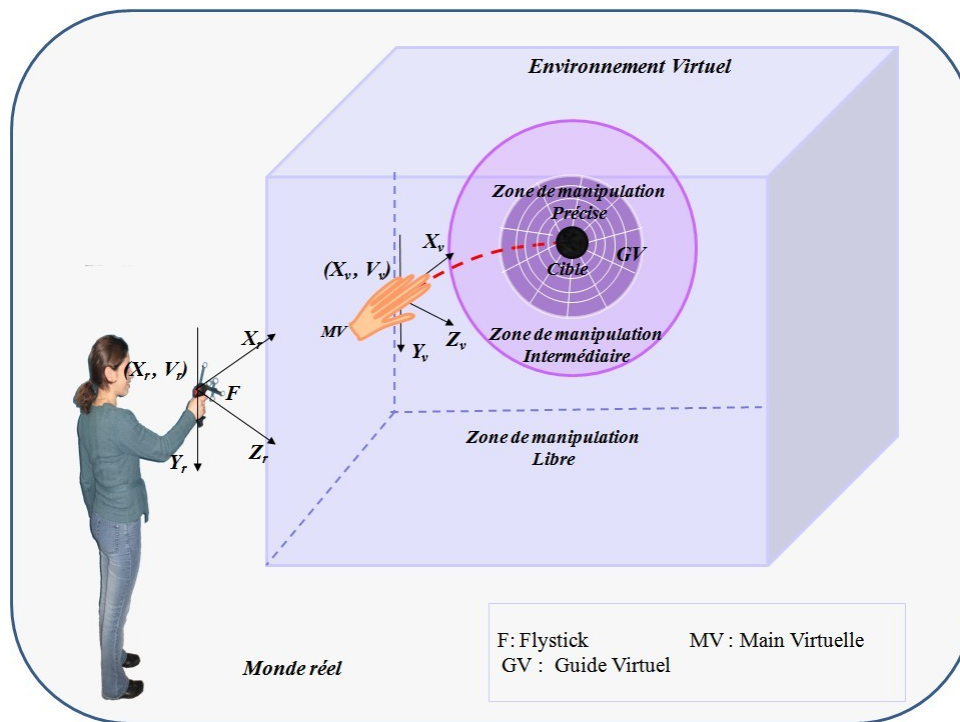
Environnement Virtuel

Zone de manipulation
Précise

$X_v$

$(X_v, V_v)$

GV

Cible

MV

$Z_v$

$Y_v$

Zone de manipulation
Intermédiaire

$X_r$

$(X_r, V_r)$

F

$Y_r$

$Z_r$

Zone de manipulation
Libre

F: Flystick
MV : Main Virtuelle
GV : Guide Virtuel

Monde réel